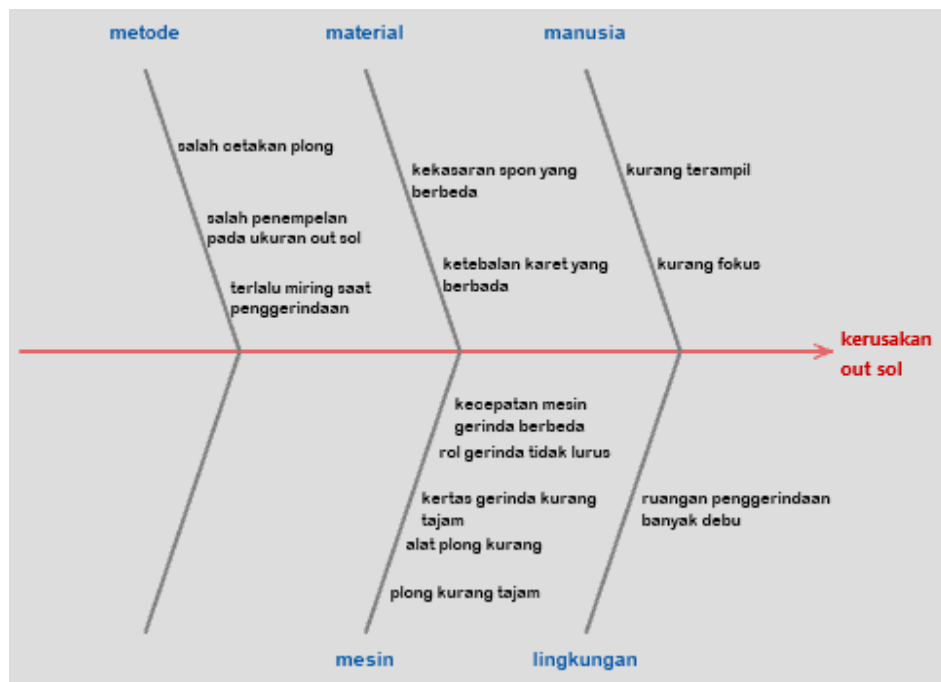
metode

salah cetakan plong

salah penempelan pada ukuran out sol

terlalu miring saat penggerindaan

material

kekasaran spon yang berbeda

ketebalan karet yang berbada

manusia

kurang terampil

kurang fokus

kerusakan out sol

kecepatan mesin gerinda berbeda

rol gerinda tidak lurus

kertas gerinda kurang tajam

alat plong kurang

plong kurang tajam

mesin

ruangan penggerindaan banyak debu

lingkungan